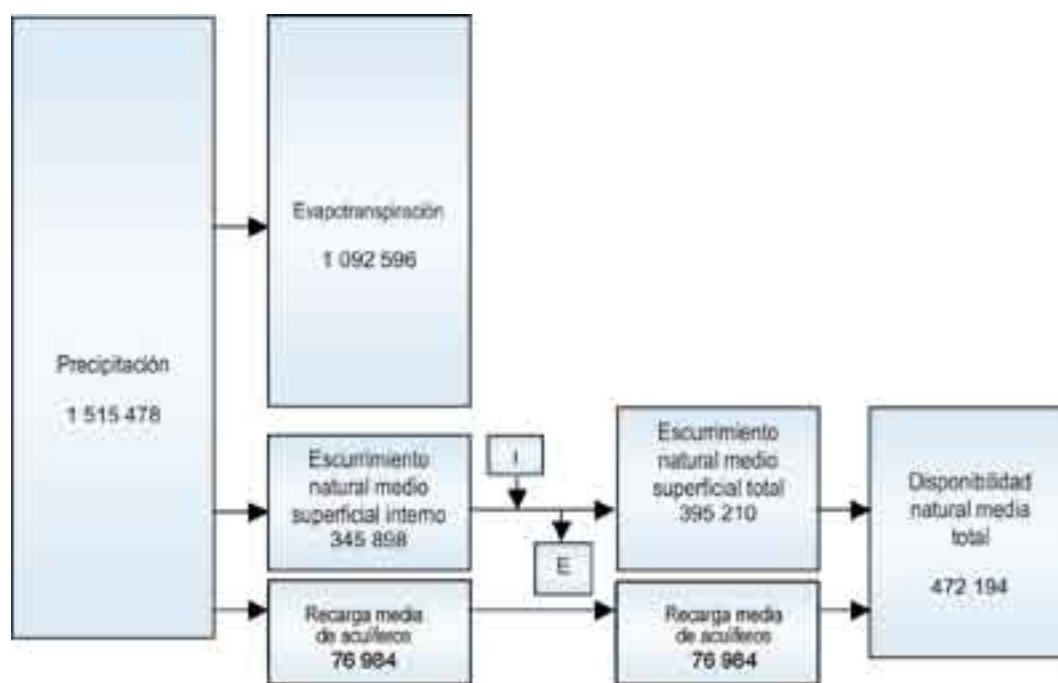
Precipitación

1 515 478

Evapotranspiración

1 092 596

Escurrimiento natural medio superficial interno 345 858

I

E

Escurrimiento natural medio superficial total 395 210

Disponibilidad natural media total

472 194

Recarga media de acuíferos 76 984

Recarga media de acuíferos 76 984